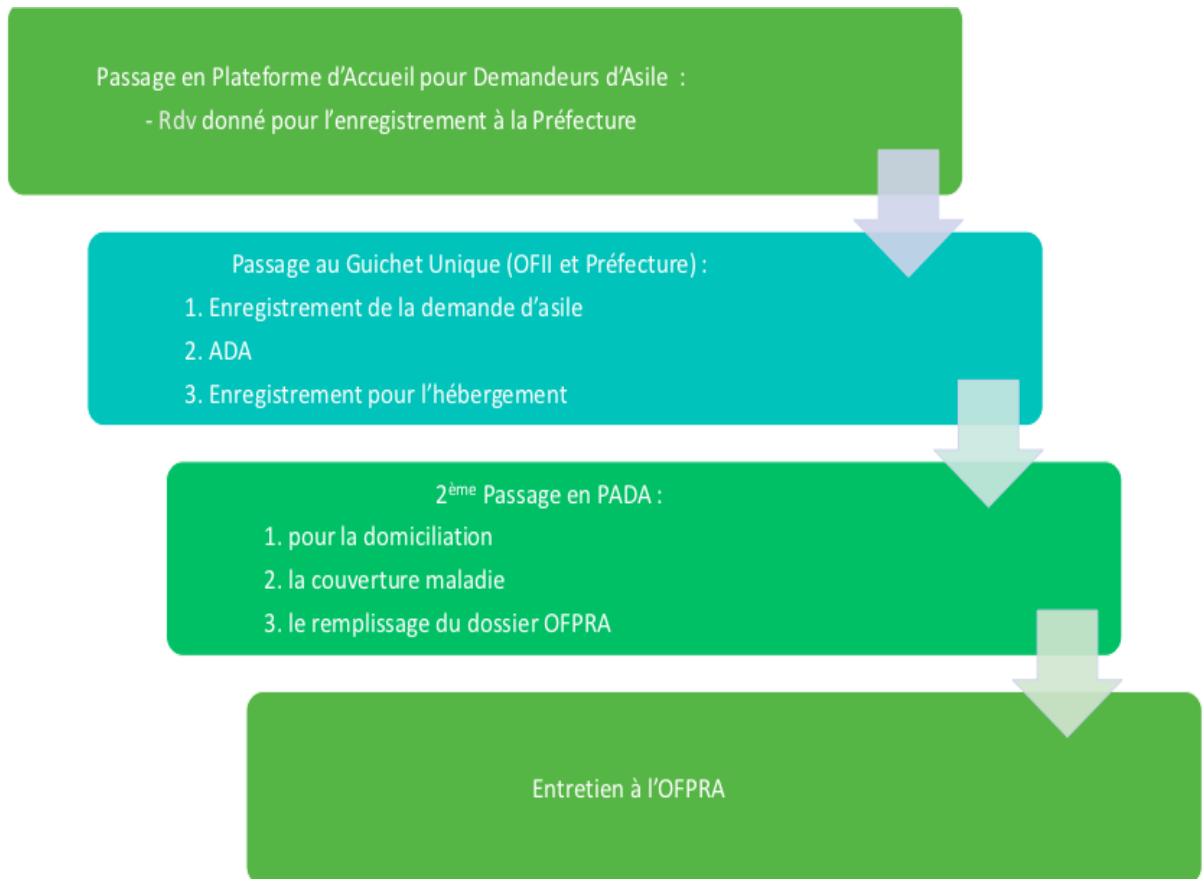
Passage en Plateforme d’Accueil pour Demandeurs d’Asile :
- Rdv donné pour l’enregistrement à la Préfecture

Passage au Guichet Unique (OFII et Préfecture) :
1. Enregistrement de la demande d’asile
2. ADA
3. Enregistrement pour l’hébergement

2$^{ème}$ Passage en PADA :
1. pour la domiciliation
2. la couverture maladie
3. le remplissage du dossier OFPRA

Entretien à l’OFPRA